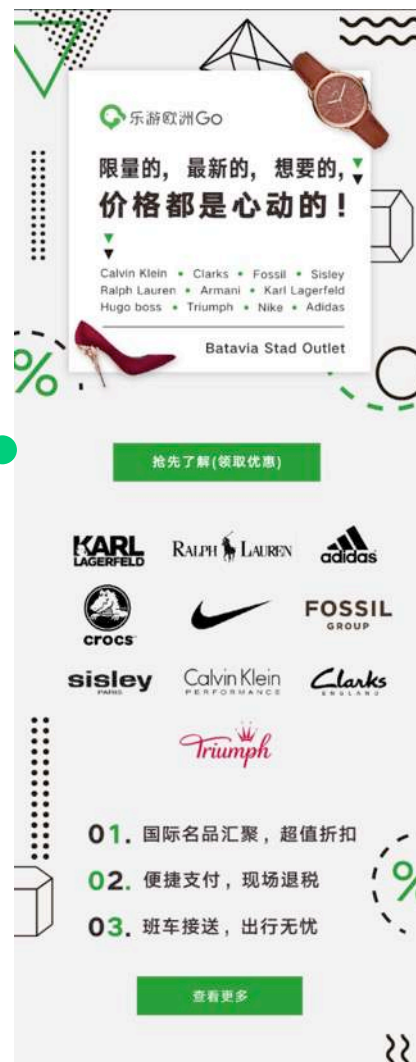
乐游欧洲Go

限量的，最新的，想要的，
价格都是心动的！

Calvin Klein • Clarks • Fossil • Sisley
Ralph Lauren • Armani • Karl Lagerfeld
Hugo boss • Triumph • Nike • Adidas

Batavia Stad Outlet

%

抢先了解(领取优惠)

KARL LAGERFELD
RALPH LAUREN
adidas
crocs
FOSSIL GROUP
sisley PARIS
Calvin Klein PERFORMANCE
Clarks ENGLAND
Triumph

01. 国际名品汇聚，超值折扣
02. 便捷支付，现场退税
03. 班车接送，出行无忧

%

查看更多